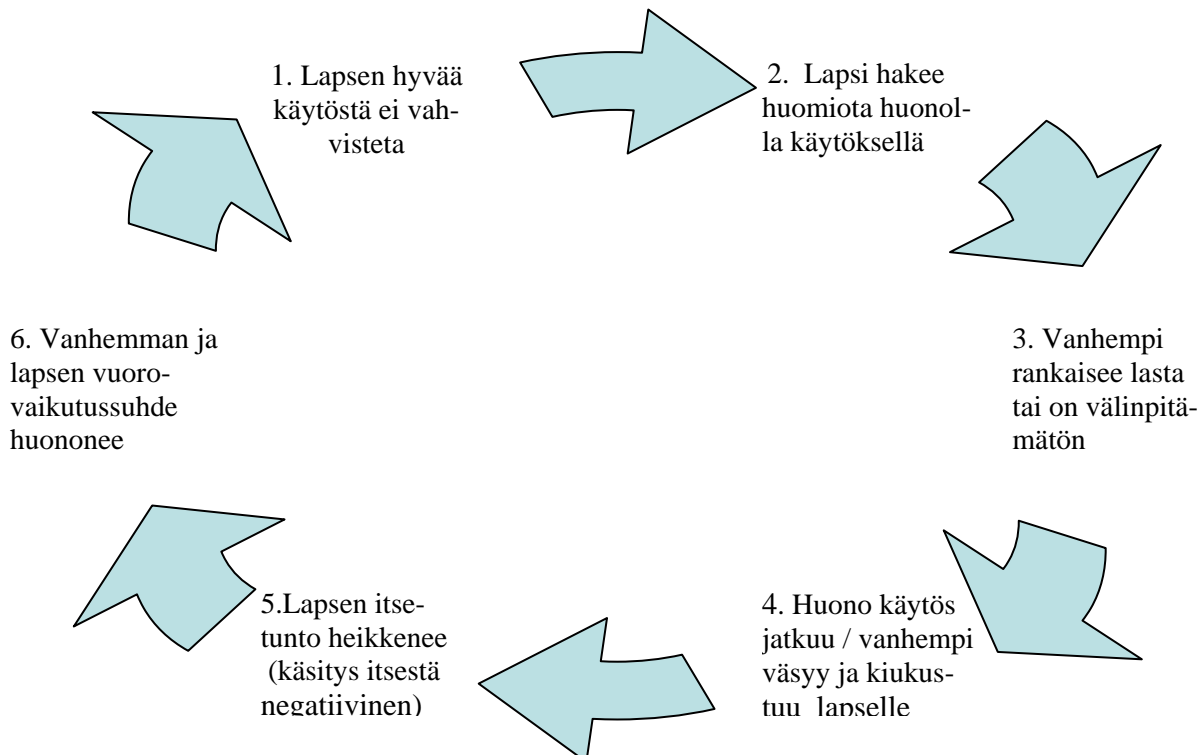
1. Lapsen hyvää käytöstä ei vahvisteta

2. Lapsi hakee huomiota huonolla käytöksellä

3. Vanhempi rankaisee lasta tai on välinpitämätön

4. Huono käytös jatkuu / vanhempi väsyy ja kiukustuu lapselle

5.Lapsen itsetunto heikkenee (käsitys itsestä negatiivinen)

6. Vanhemman ja lapsen vuorovaikutussuhde huononee